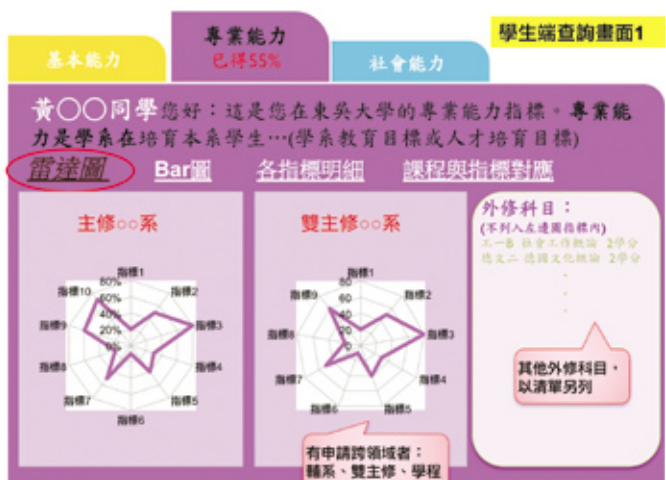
學生端查詢畫面1

基本能力

專業能力
已得55%

社會能力

黃○○同學您好：這是您在東英大學的專業能力指標。專業能力是學系在培育本系學生…(學系教育目標或人才培育目標)

雷達圖　Bar圖　各指標明細　課程與指標對應

主修○○系

指標1
指標2
指標3
指標4
指標5
指標6
指標7
指標8
指標9
指標10
80%
60%
40%
20%
0%

雙主修○○系

指標1
指標2
指標3
指標4
指標5
指標6
指標7
指標8
指標9
80
60
40
20
0

外修科目：
(不列入左邊圖指標內)
工一甲 社會工作概論 2學分
德文二 德國文化概論 2學分
.
.
.

其他外修科目，以清單另列

有申請跨領域者：
輔系、雙主修、學程